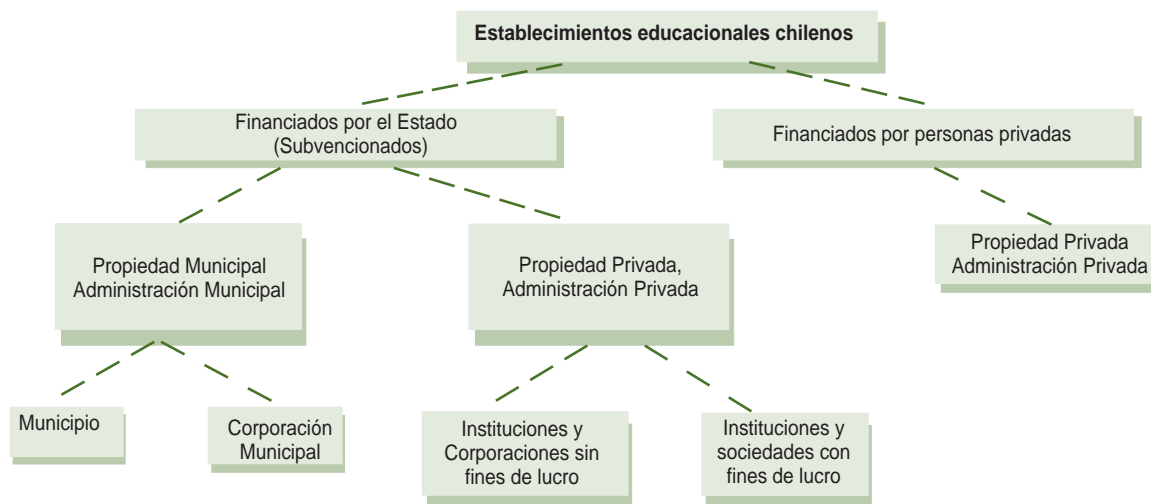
Establecimientos educacionales chilenos

Financiados por el Estado (Subvencionados)

Financiados por personas privadas

Propiedad Municipal Administración Municipal

Propiedad Privada, Administración Privada

Propiedad Privada Administración Privada

Municipio

Corporación Municipal

Instituciones y Corporaciones sin fines de lucro

Instituciones y sociedades con fines de lucro